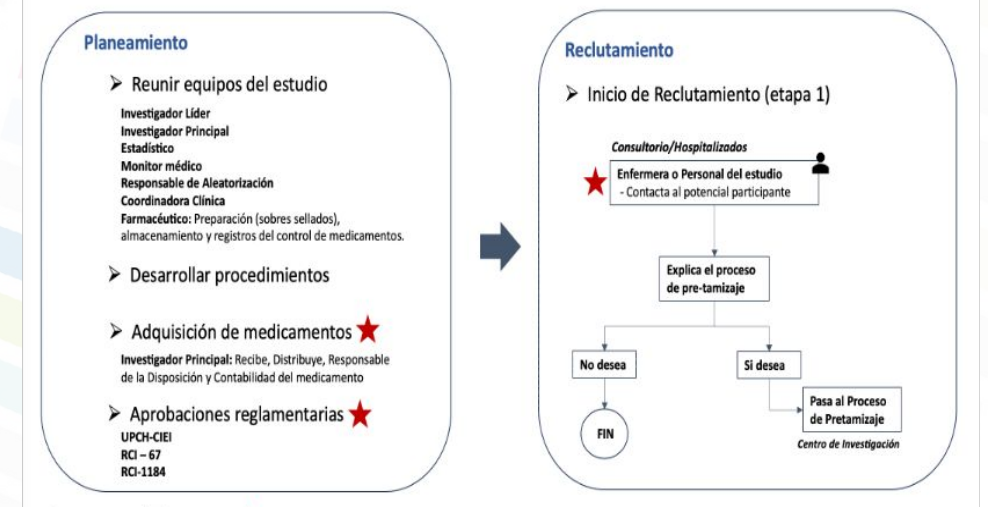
Planeamiento

➢ Reunir equipos del estudio

Investigador Líder
Investigador Principal
Estadístico
Monitor médico
Responsable de Aleatorización
Coordinadora Clínica
Farmacéutico: Preparación (sobres sellados), almacenamiento y registros del control de medicamentos.

➢ Desarrollar procedimientos

➢ Adquisición de medicamentos

Investigador Principal: Recibe, Distribuye, Responsable de la Disposición y Contabilidad del medicamento

➢ Aprobaciones reglamentarias

UPCH-CIEI
RCI – 67
RCI-1184

Reclutamiento

➢ Inicio de Reclutamiento (etapa 1)

Consultorio/Hospitalizados

Enfermera o Personal del estudio
- Contacta al potencial participante

Explica el proceso de pre-tamizaje

No desea

Si desea

FIN

Pasa al Proceso de Pretamizaje

Centro de Investigación